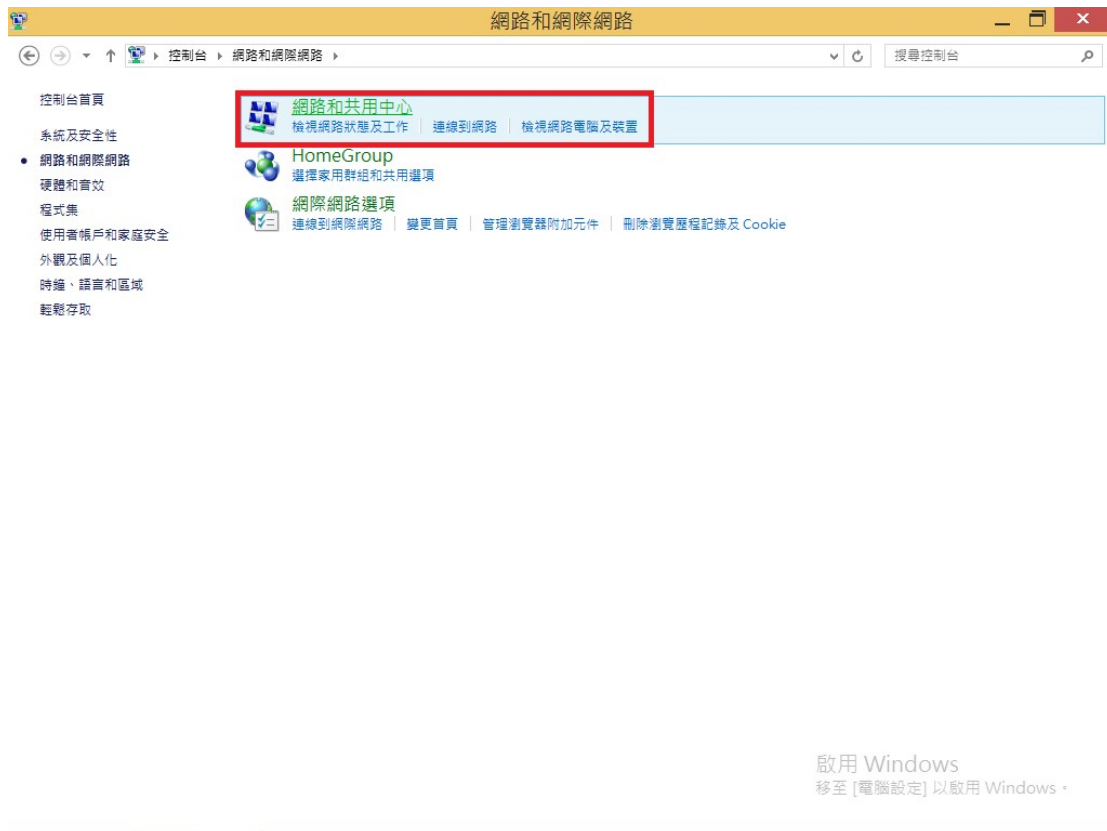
網路和網際網路

控制台 ▸ 網路和網際網路 ▸

搜尋控制台

控制台首頁

系統及安全性

網路和網際網路

硬體和音效

程式集

使用者帳戶和家庭安全

外觀及個人化

時鐘、語言和區域

輕鬆存取

網路和共用中心

檢視網路狀態及工作 | 連線到網路 | 檢視網路電腦及裝置

HomeGroup

選擇家用群組和共用選項

網際網路選項

連線到網際網路 | 變更首頁 | 管理瀏覽器附加元件 | 刪除瀏覽歷程記錄及 Cookie

啟用 Windows

移至 [電腦設定] 以啟用 Windows。